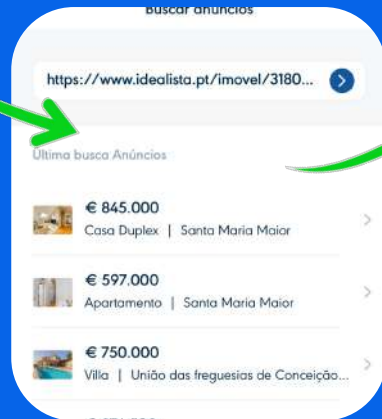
Buscar anúncios

https://www.idealista.pt/imovel/3180...

Última busca Anúncios

€ 845.000
Casa Duplex | Santa Maria Maior

€ 597.000
Apartamento | Santa Maria Maior

€ 750.000
Villa | União das freguesias de Conceição...